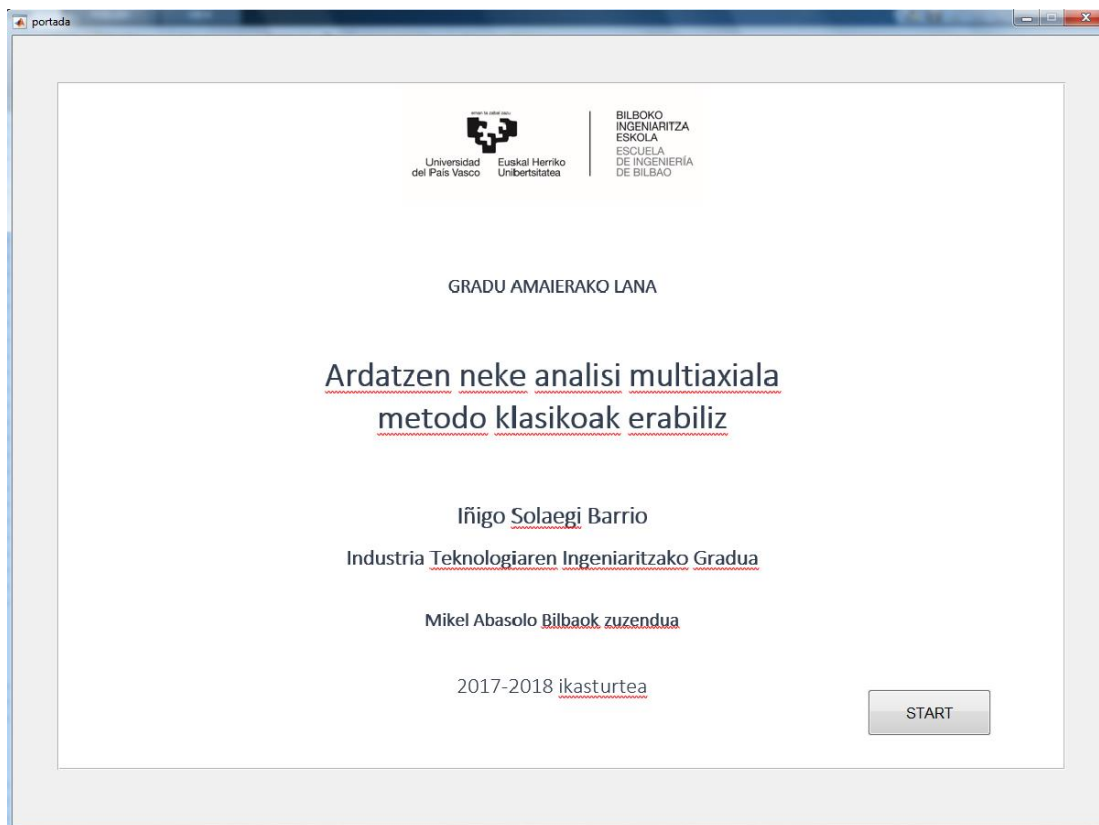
portada

eman ta zabal zazu

Universidad del País Vasco Euskal Herriko Unibertsitatea

BILBOKO INGENIARITZA ESKOLA
ESCUELA DE INGENIERÍA DE BILBAO

GRADU AMAIERAKO LANA

Ardatzen neke analisi multiaxiala metodo klasikoak erabiliz

Iñigo Solaegi Barrio

Industria Teknologiaren Ingeniaritzako Gradua

Mikel Abasolo Bilbaok zuzendua

2017-2018 ikasturtea

START